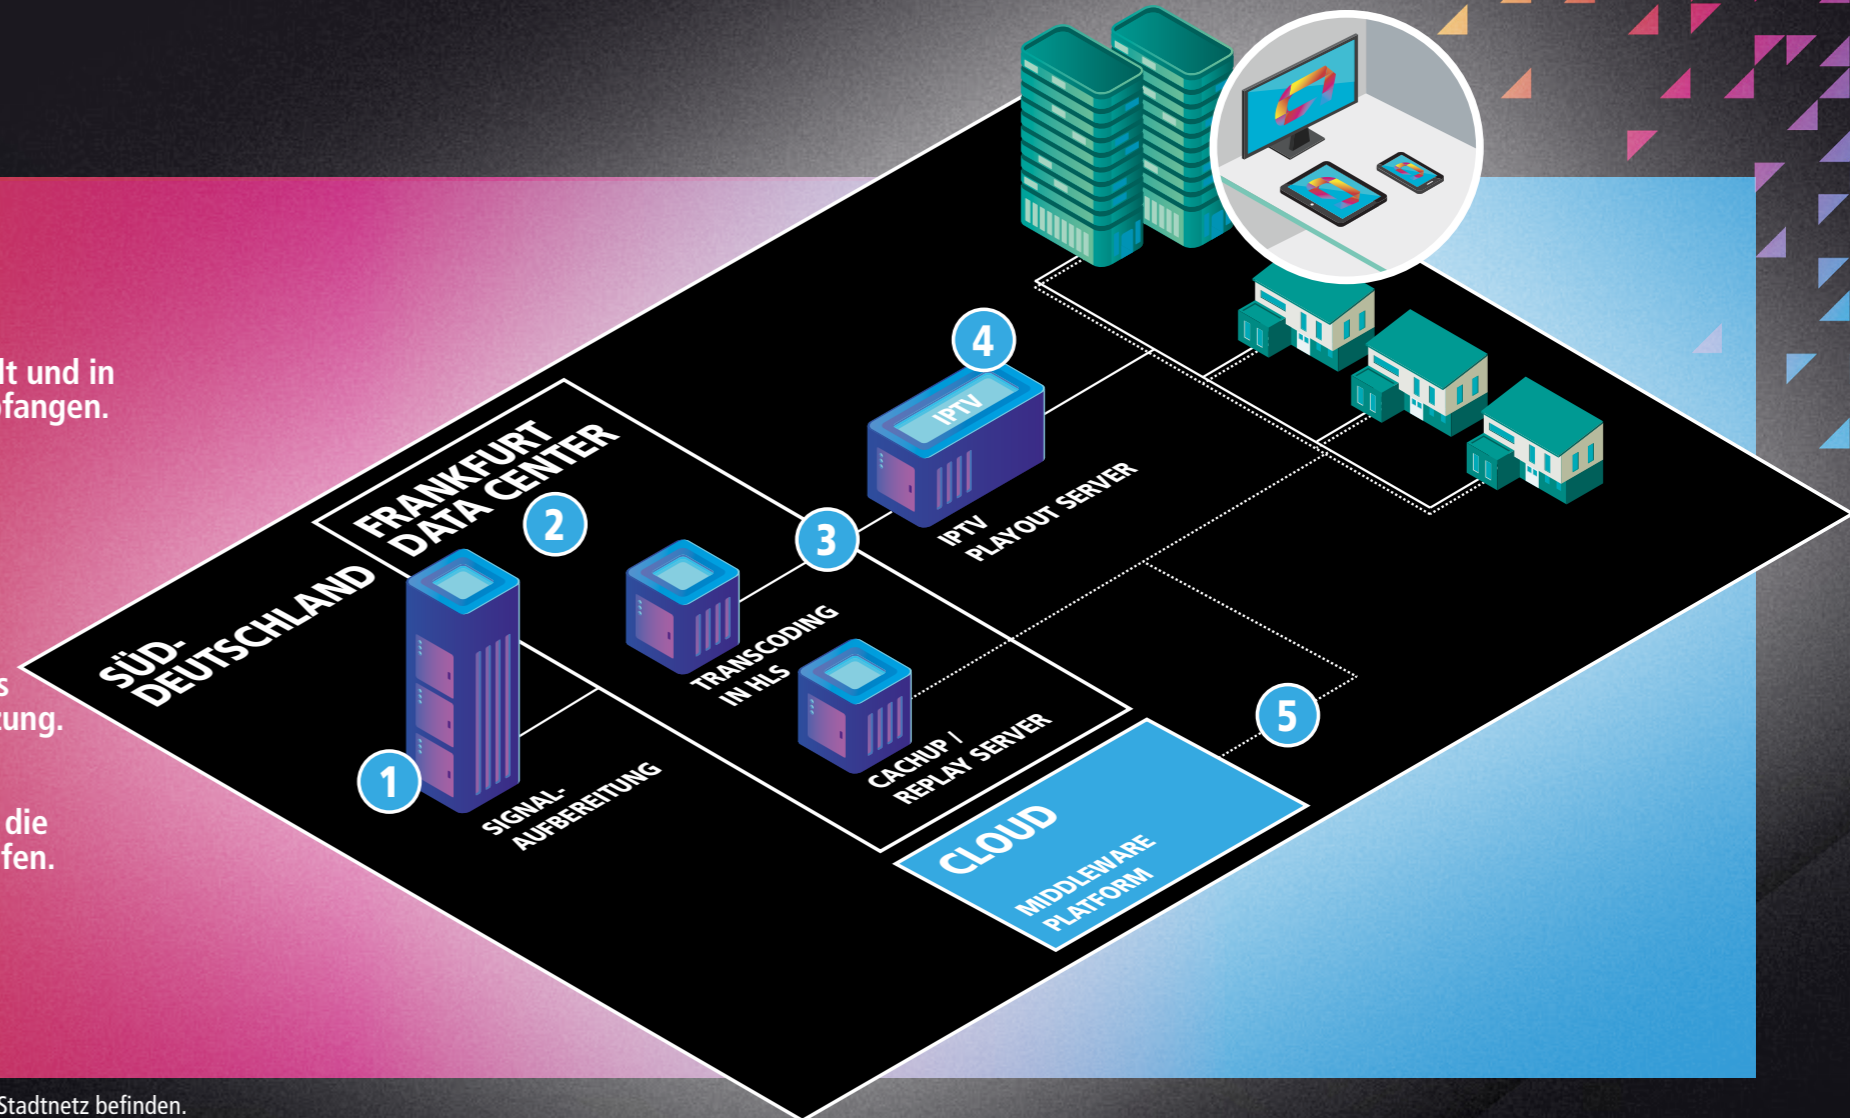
lt und in
fangen.

s
zung.

die
fen.

Stadtnetz befinden.

SÜD-DEUTSCHLAND

FRANKFURT DATA CENTER

2

1

SIGNAL-AUFBEREITUNG

TRANSCODING IN HLS

3

CACHUP / REPLAY SERVER

IPTV

4

IPTV PLAYOUT SERVER

5

CLOUD

MIDDLEWARE PLATFORM